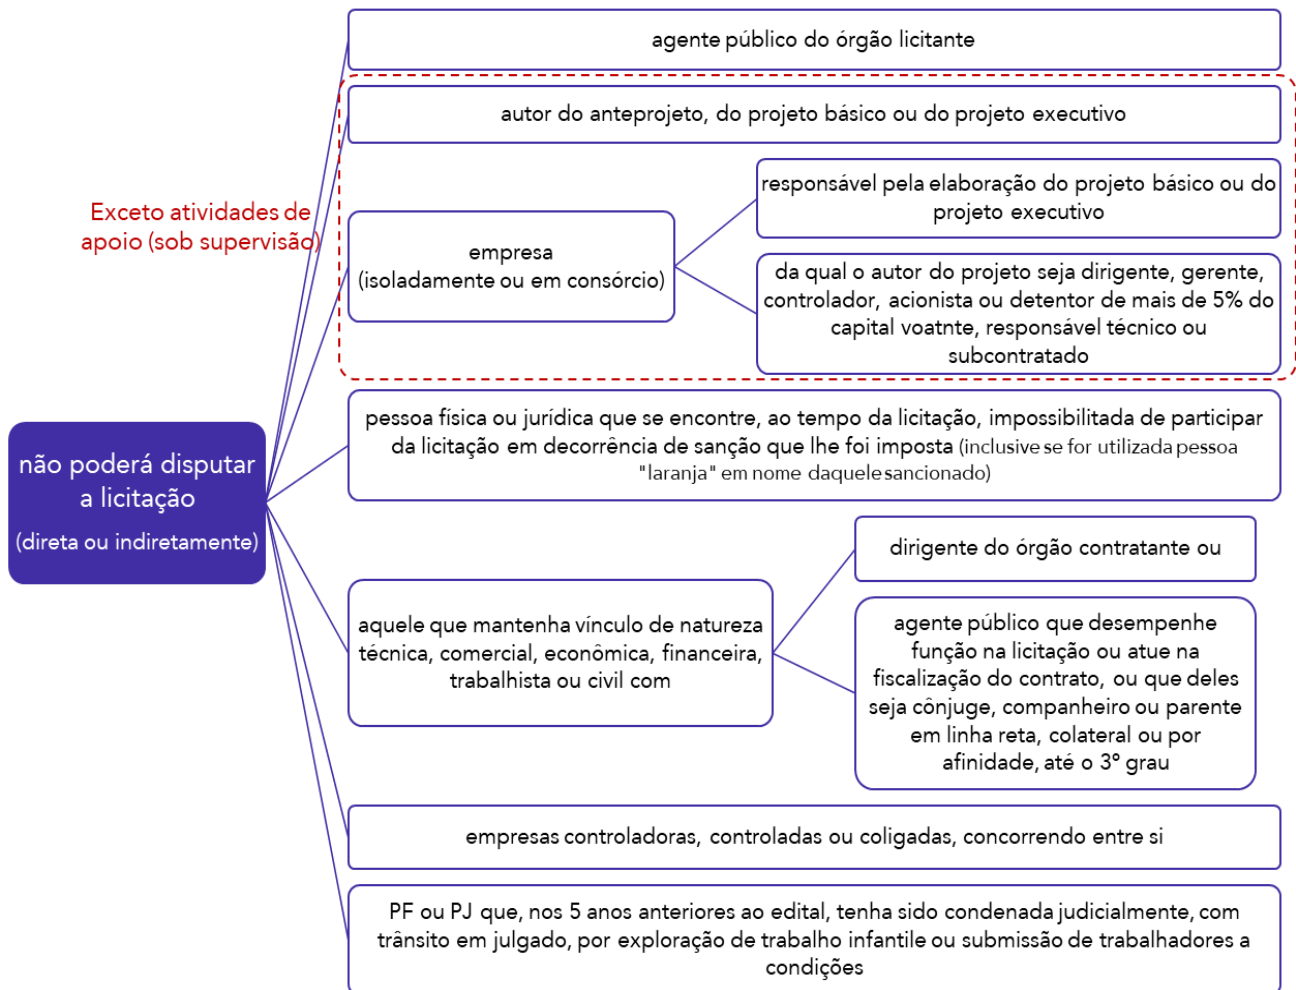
não poderá disputar a licitação

(direta ou indiretamente)

agente público do órgão licitante

Exceto atividades de apoio (sob supervisão)

autor do anteprojeto, do projeto básico ou do projeto executivo

empresa (isoladamente ou em consórcio)

responsável pela elaboração do projeto básico ou do projeto executivo

da qual o autor do projeto seja dirigente, gerente, controlador, acionista ou detentor de mais de 5% do capital voatnte, responsável técnico ou subcontratado

pessoa física ou jurídica que se encontre, ao tempo da licitação, impossibilitada de participar da licitação em decorrência de sanção que lhe foi imposta (inclusive se for utilizada pessoa "laranja" em nome daquele sancionado)

aquele que mantenha vínculo de natureza técnica, comercial, econômica, financeira, trabalhista ou civil com

dirigente do órgão contratante ou

agente público que desempenhe função na licitação ou atue na fiscalização do contrato, ou que deles seja cônjuge, companheiro ou parente em linha reta, colateral ou por afinidade, até o 3° grau

empresas controladoras, controladas ou coligadas, concorrendo entre si

PF ou PJ que, nos 5 anos anteriores ao edital, tenha sido condenada judicialmente, com trânsito em julgado, por exploração de trabalho infantile ou submissão de trabalhadores a condições